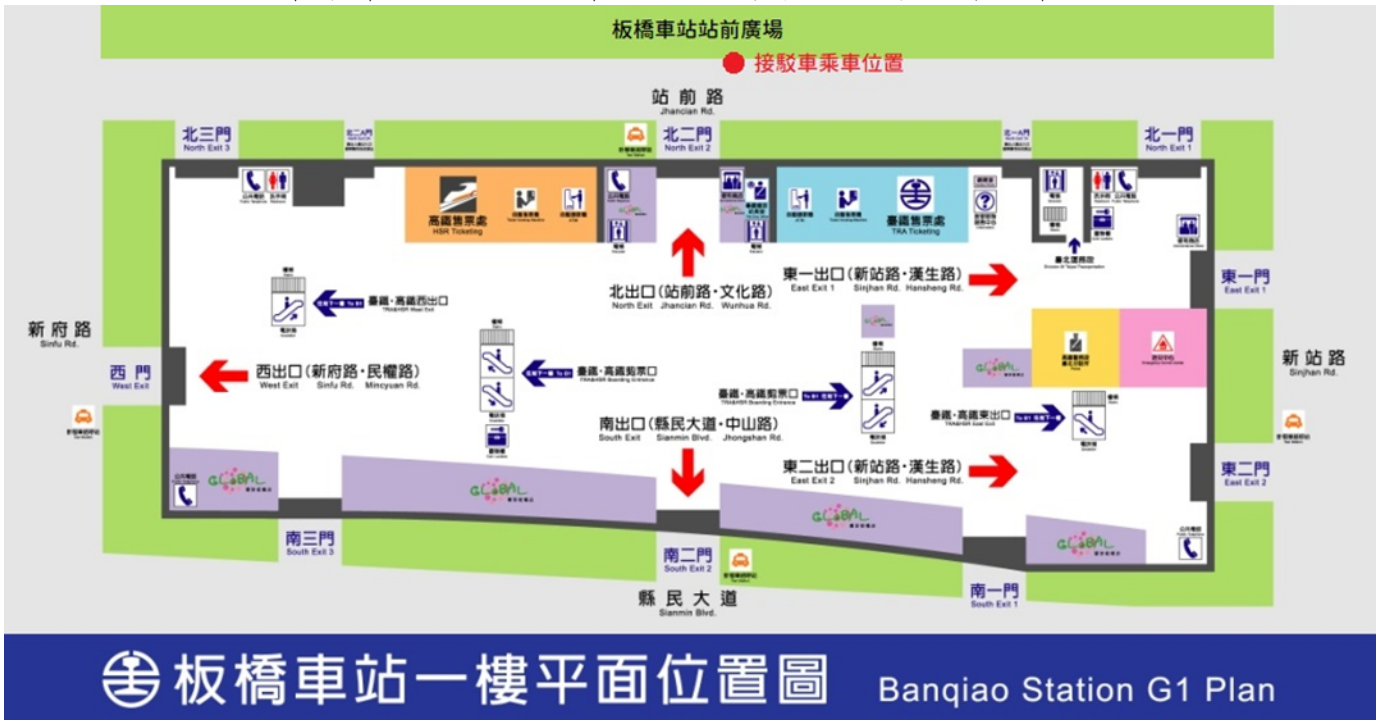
板橋車站站前廣場

接駁車乘車位置

站前路
Jhancian Rd.

北三門
North Exit 3

北二門
North Exit 2

北一門
North Exit 1

高鐵售票處
HSR Ticketing

臺鐵售票處
TRA Ticketing

北出口(站前路・文化路)
North Exit Jhancian Rd. Wunhua Rd.

東一出口(新站路・漢生路)
East Exit 1 Sinjhan Rd. Hansheng Rd.

東一門
East Exit 1

新府路
Sinfu Rd.

西門
West Exit

西出口(新府路・民權路)
West Exit Sinfu Rd. Mincyuan Rd.

臺鐵・高鐵西出口

臺鐵・高鐵剪票口

臺鐵・高鐵剪票口

臺鐵・高鐵東出口

新站路
Sinjhan Rd.

南出口(縣民大道・中山路)
South Exit Sianmin Blvd. Jhongshan Rd.

東二出口(新站路・漢生路)
East Exit 2 Sinjhan Rd. Hansheng Rd.

東二門
East Exit 2

GLOBAL

南三門
South Exit 3

南二門
South Exit 2

南一門
South Exit 1

縣民大道
Sianmin Blvd.

板橋車站一樓平面位置圖 Banqiao Station G1 Plan